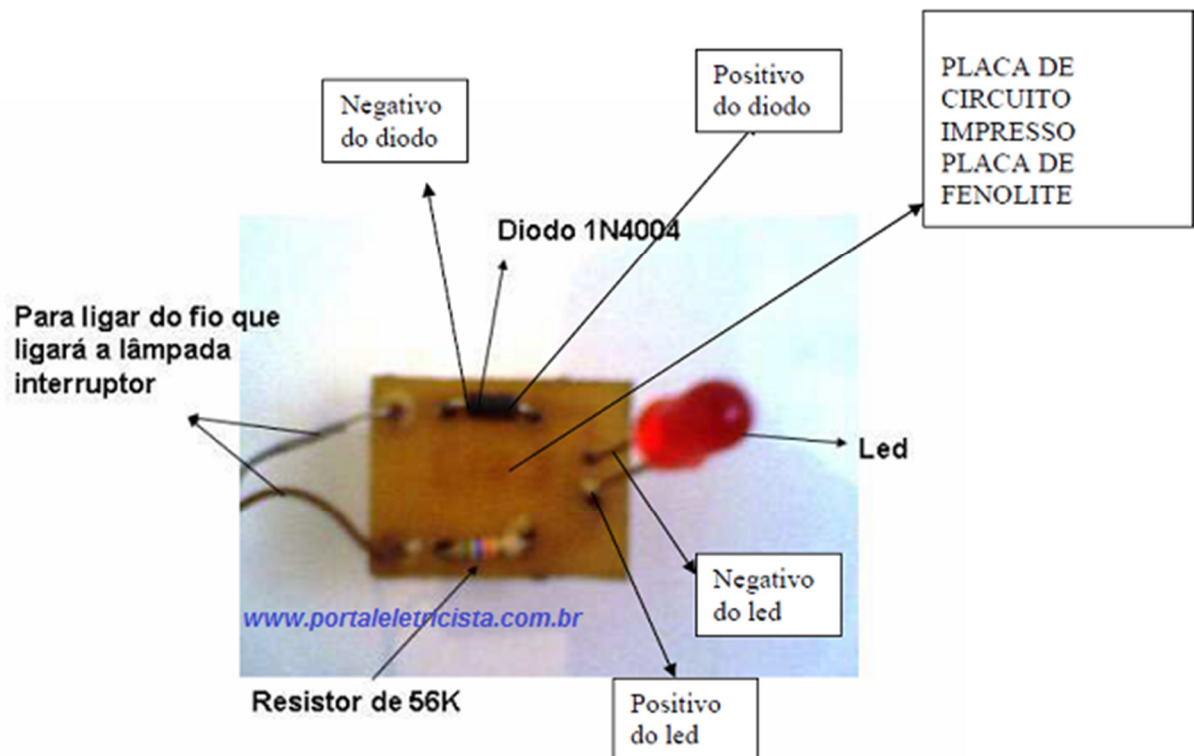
PLACA DE CIRCUITO IMPRESSO PLACA DE FENOLITE

Positivo do diodo

Negativo do diodo

Diodo 1N4004

Para ligar do fio que ligará a lâmpada interruptor

Led

Negativo do led

www.portaleletricista.com.br

Resistor de 56K

Positivo do led